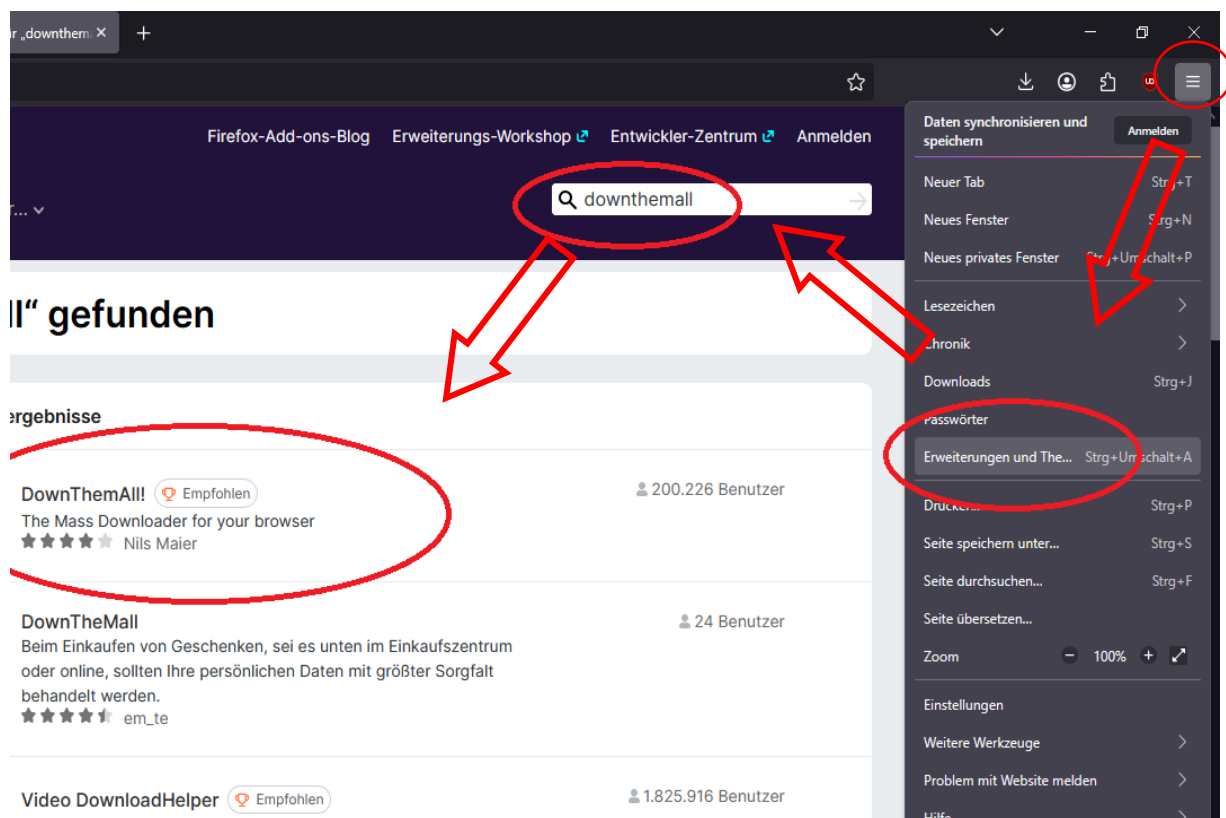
r „downthem ×

Firefox-Add-ons-Blog Erweiterungs-Workshop Entwickler-Zentrum Anmelden

r... 

downthemall

ll“ gefunden

ergebnisse

DownThemAll! Empfohlen
The Mass Downloader for your browser
Nils Maier
200.226 Benutzer

DownTheMall
Beim Einkaufen von Geschenken, sei es unten im Einkaufszentrum oder online, sollten Ihre persönlichen Daten mit größter Sorgfalt behandelt werden.
em_te
24 Benutzer

Video DownloadHelper Empfohlen
1.825.916 Benutzer

Daten synchronisieren und speichern
Anmelden
Neuer Tab Strg+T
Neues Fenster Strg+N
Neues privates Fenster Strg+Umschalt+P
Lesezeichen
Chronik
Downloads Strg+J
Passwörter
Erweiterungen und The... Strg+Umschalt+A
Drucken... Strg+P
Seite speichern unter... Strg+S
Seite durchsuchen... Strg+F
Seite übersetzen...
Zoom 100%
Einstellungen
Weitere Werkzeuge
Problem mit Website melden
Hilfe